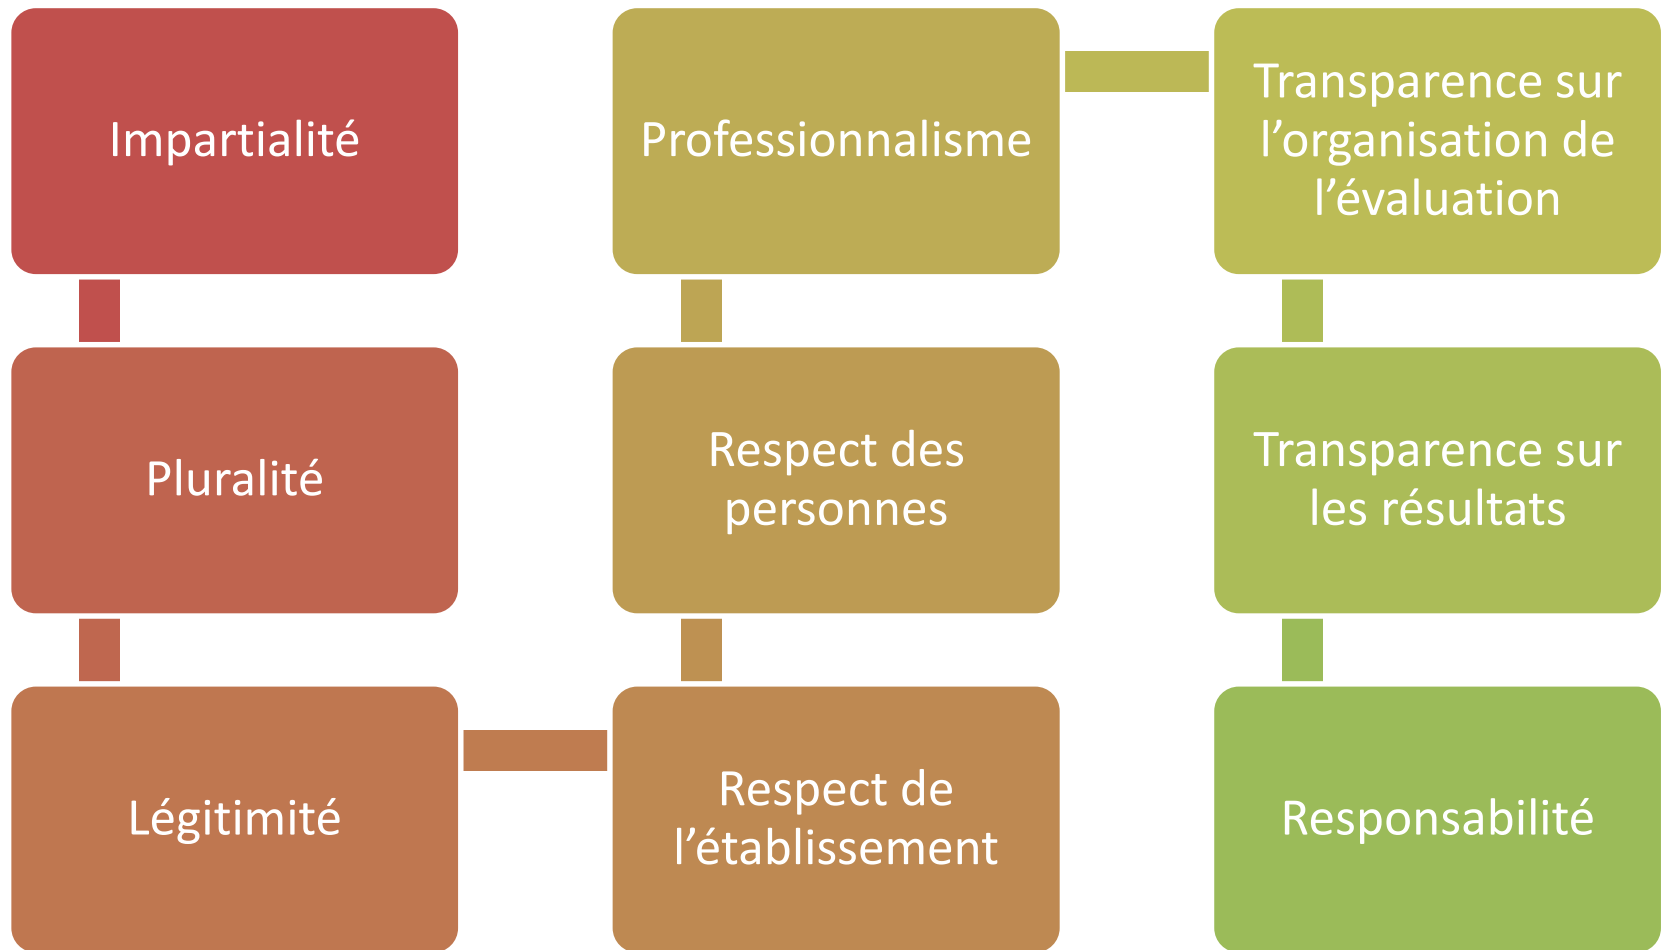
Impartialité

Pluralité

Légitimité

Respect de l’établissement

Respect des personnes

Professionnalisme

Transparence sur l’organisation de l’évaluation

Transparence sur les résultats

Responsabilité